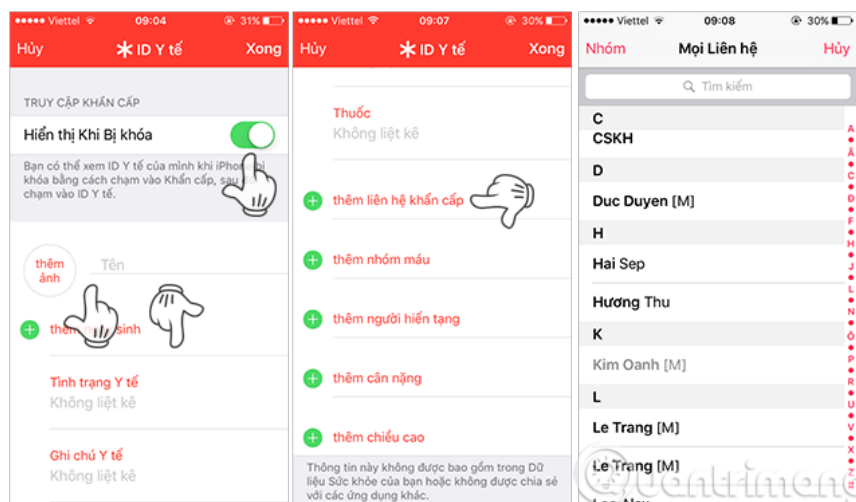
••••• Viettel 09:04 31%

Hủy ✱ ID Y tế Xong

TRUY CẬP KHẨN CẤP

Hiển thị Khi Bị khóa

Bạn có thể xem ID Y tế của mình khi iPhone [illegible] khóa bằng cách chạm vào Khẩn cấp, sau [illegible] chạm vào ID Y tế.

thêm ảnh

Tên

thêm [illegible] sinh

Tình trạng Y tế
Không liệt kê

Ghi chú Y tế
Không liệt kê

••••• Viettel 09:07 30%

Hủy ✱ ID Y tế Xong

Thuốc
Không liệt kê

thêm liên hệ khẩn cấp

thêm nhóm máu

thêm người hiến tạng

thêm cân nặng

thêm chiều cao

Thông tin này không được bao gồm trong Dữ liệu Sức khỏe của bạn hoặc không được chia sẻ với các ứng dụng khác.

••••• Viettel 09:08 30%

Nhóm Mọi Liên hệ Hủy

Tìm kiếm

C
CSKH

D
Duc Duyen [M]

H
Hai Sep

Hương Thu

K
Kim Oanh [M]

L
Le Trang [M]

Le Trang [M]

A B C D E F G H I J K L M N O P Q R S T U V W X Y Z #

Quantrimang